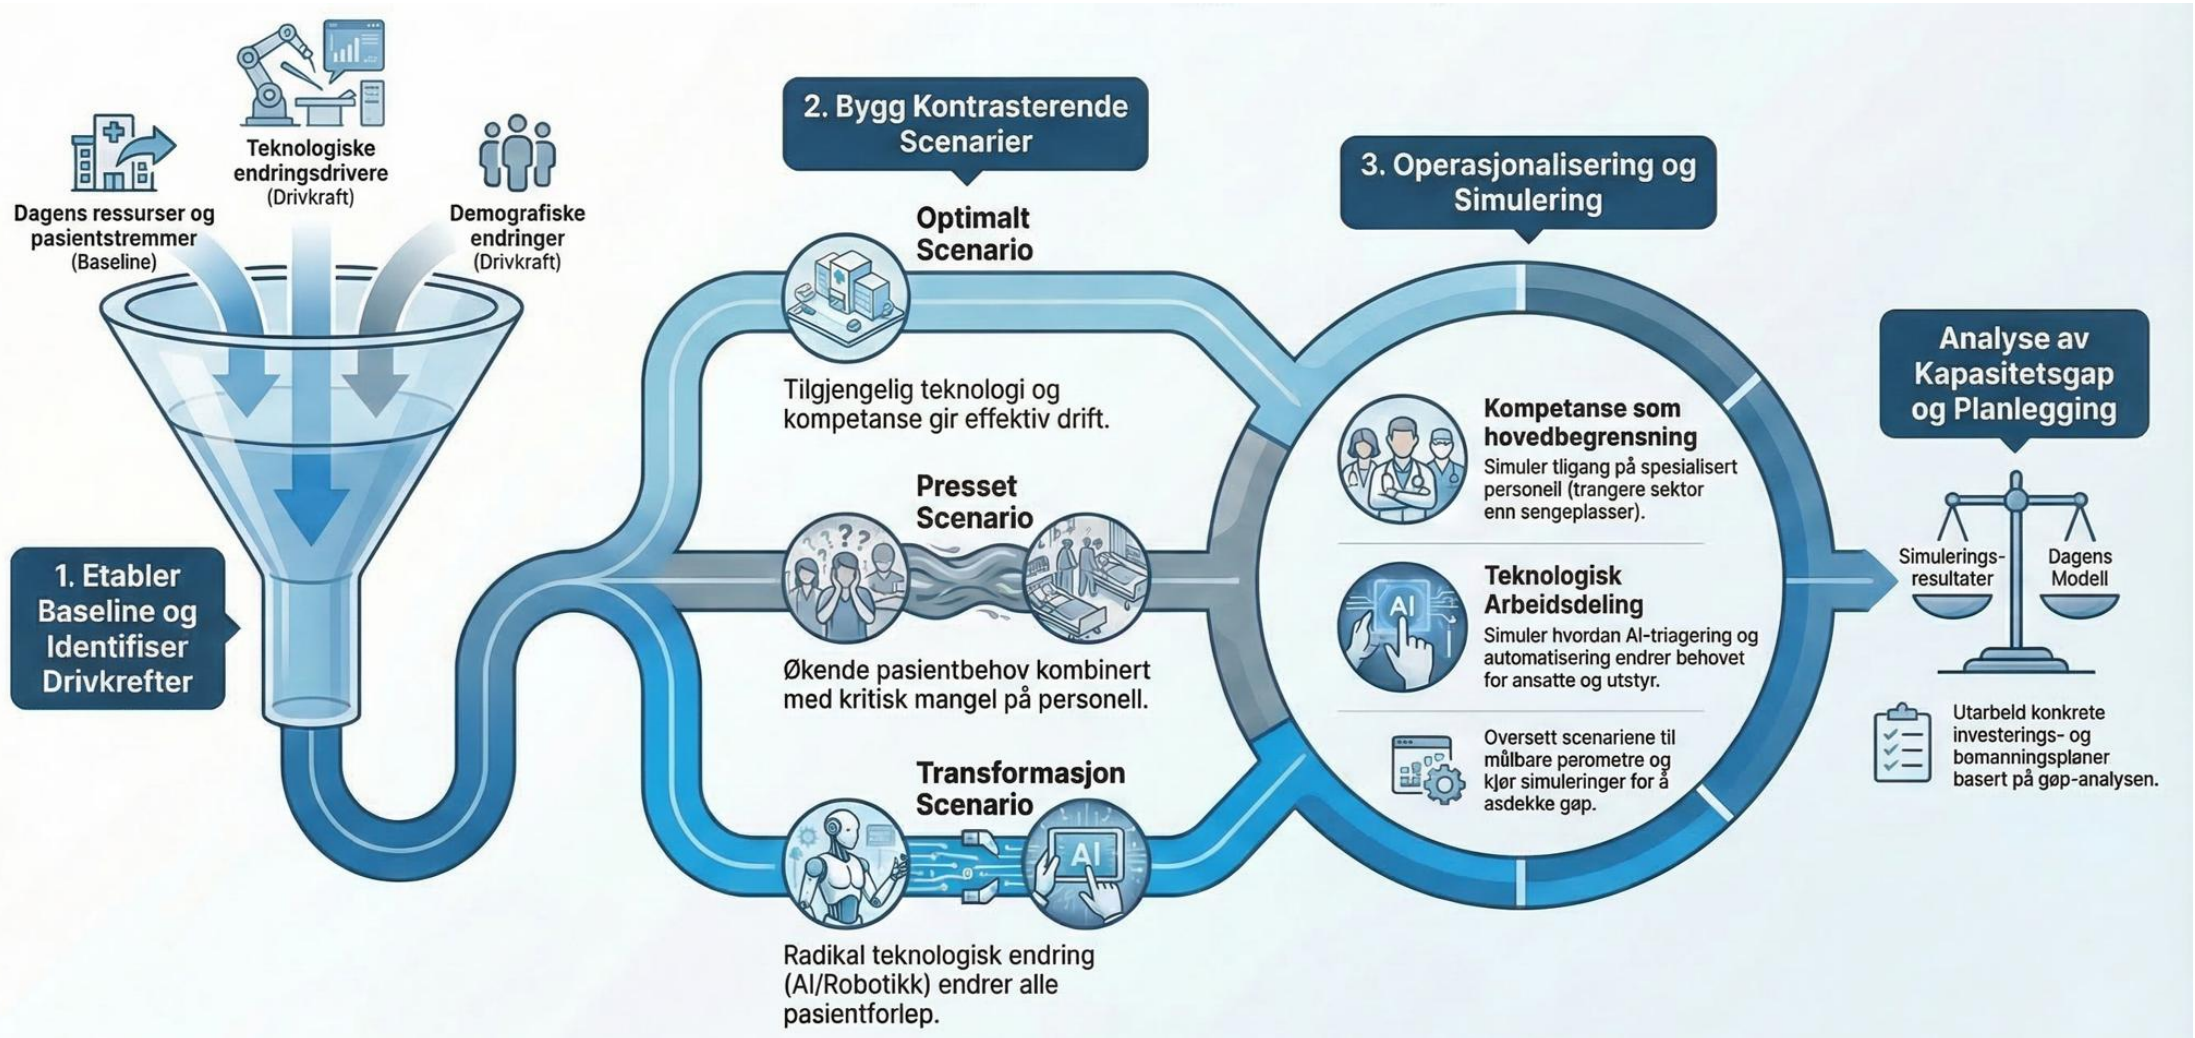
Dagens ressurser og pasientstremmer (Baseline)

Teknologiske endringsdrivere (Drivkraft)

Demografiske endringer (Drivkraft)

1. Etabler Baseline og Identifiser Drivkrefter

2. Bygg Kontrasterende Scenarier

Optimalt Scenario

Tilgjengelig teknologi og kompetanse gir effektiv drift.

Presset Scenario

Økende pasientbehov kombinert med kritisk mangel på personell.

Transformasjon Scenario

AI

Radikal teknologisk endring (AI/Robotikk) endrer alle pasientforlep.

3. Operasjonalisering og Simulering

Kompetanse som hovedbegrensning

Simuler tligang på spesialisert personeil (trangere sektor enn sengeplasser).

AI

Teknologisk Arbeidsdeling

Simuler hvordan AI-triagering og automatisering endrer behovet for ansatte og utstyr.

Oversett scenariene til målbare perometre og kjør simuleringer for å asdekke gøp.

Analyse av Kapasitetsgap og Planlegging

Simulerings-resultater

Dagens Modell

Utarbeld konkrete investerings- og bømanningsplåner basert på gøp-analysen.